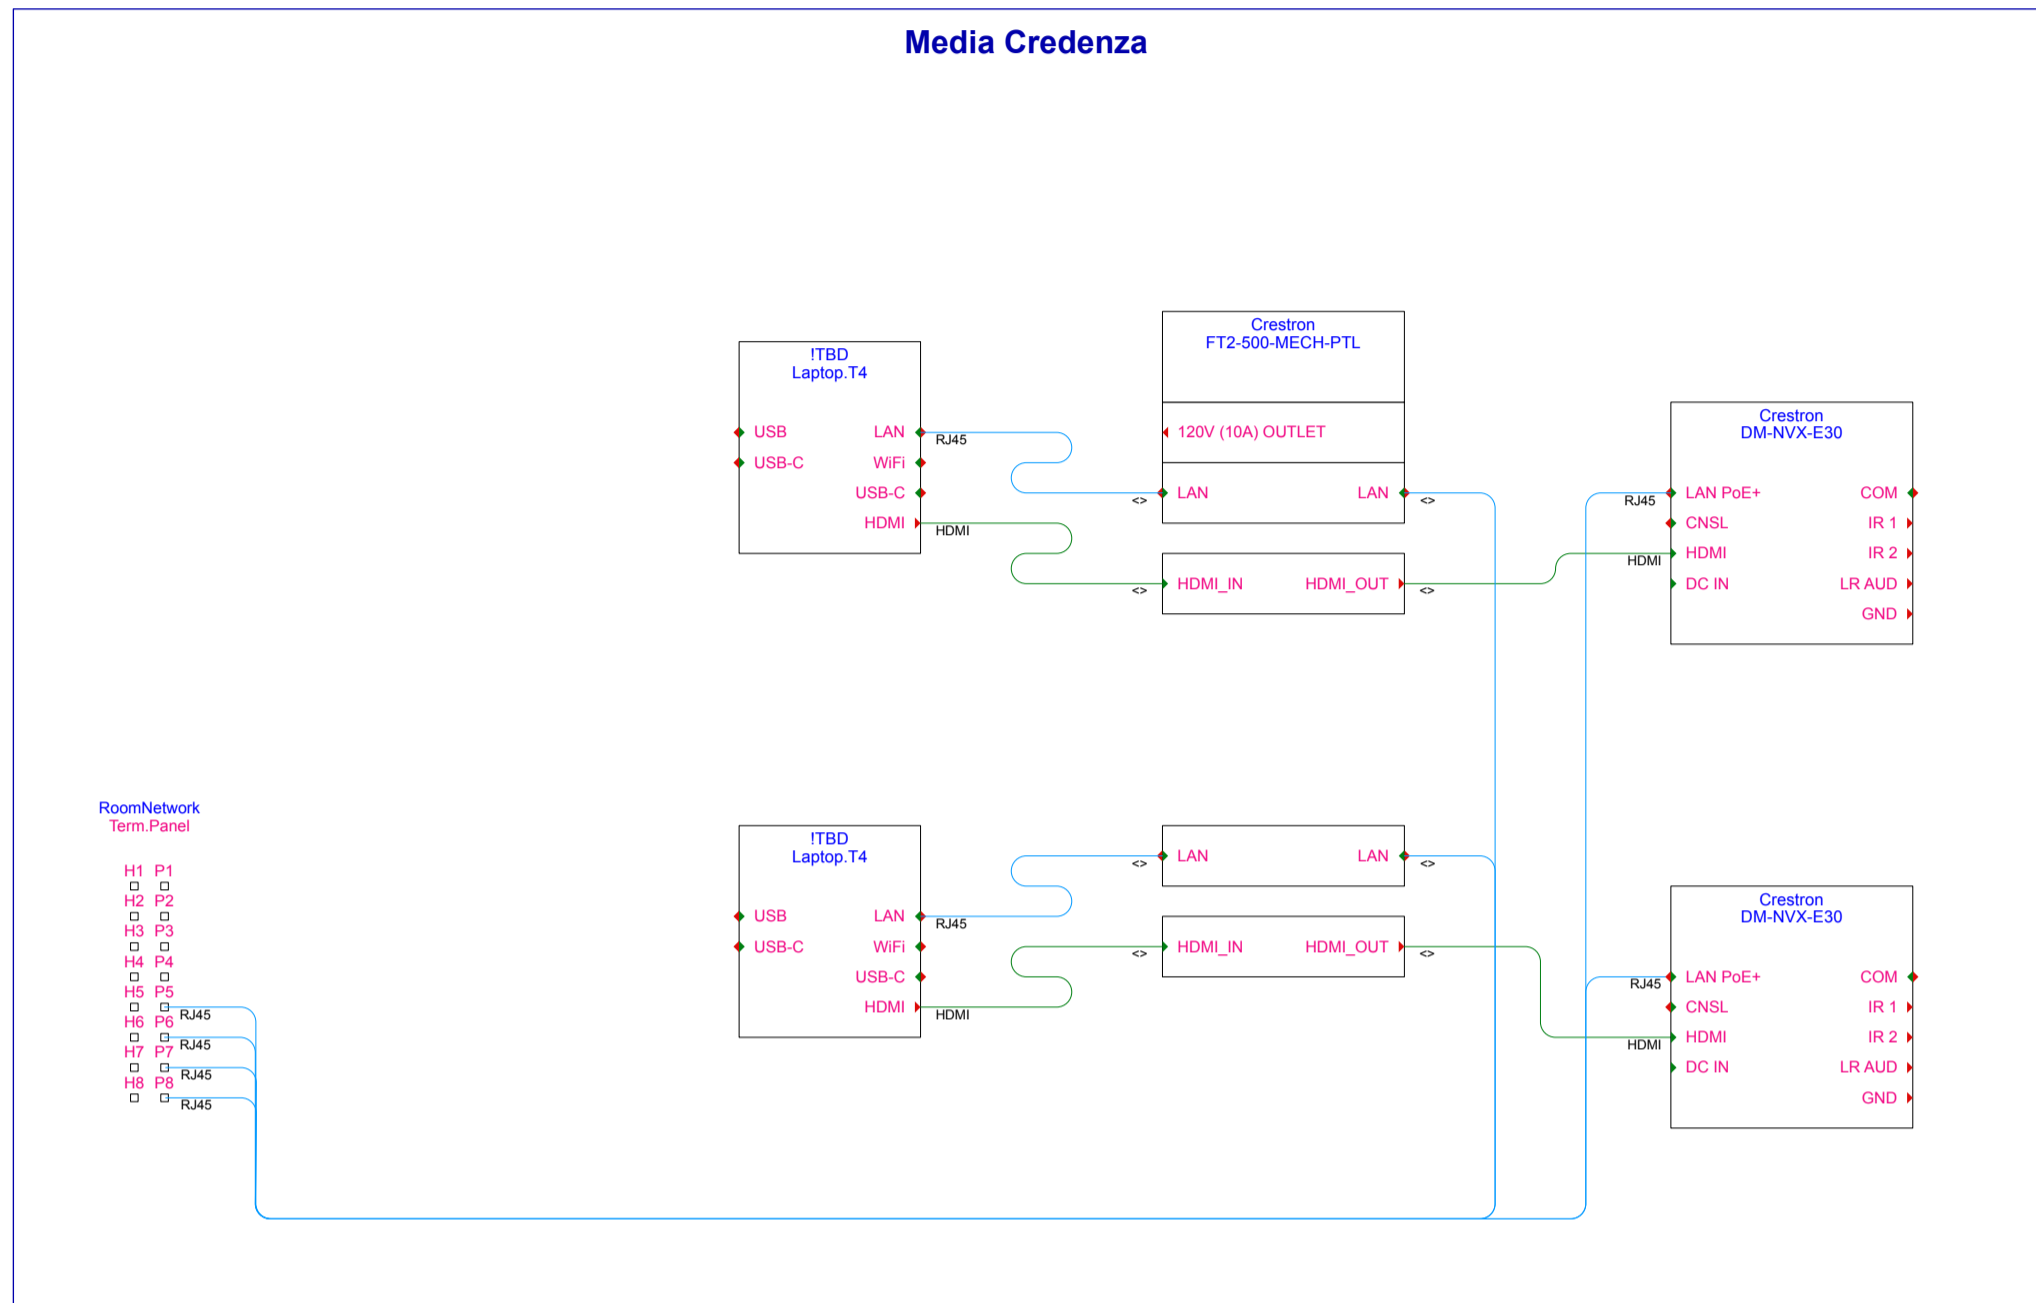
Media Credenza

!TBD
Laptop.T4

USB
USB-C
LAN
WiFi
USB-C
HDMI

RJ45
HDMI

Crestron
FT2-500-MECH-PTL

120V (10A) OUTLET

LAN
LAN
<>
<>

HDMI_IN
HDMI_OUT
<>
<>

Crestron
DM-NVX-E30

RJ45
HDMI

LAN PoE+
CNSL
HDMI
DC IN
COM
IR 1
IR 2
LR AUD
GND

RoomNetwork
Term.Panel

H1 P1
H2 P2
H3 P3
H4 P4
H5 P5
H6 P6
H7 P7
H8 P8

RJ45
RJ45
RJ45
RJ45

!TBD
Laptop.T4

USB
USB-C
LAN
WiFi
USB-C
HDMI

RJ45
HDMI

LAN
LAN
<>
<>

HDMI_IN
HDMI_OUT
<>
<>

Crestron
DM-NVX-E30

RJ45
HDMI

LAN PoE+
CNSL
HDMI
DC IN
COM
IR 1
IR 2
LR AUD
GND